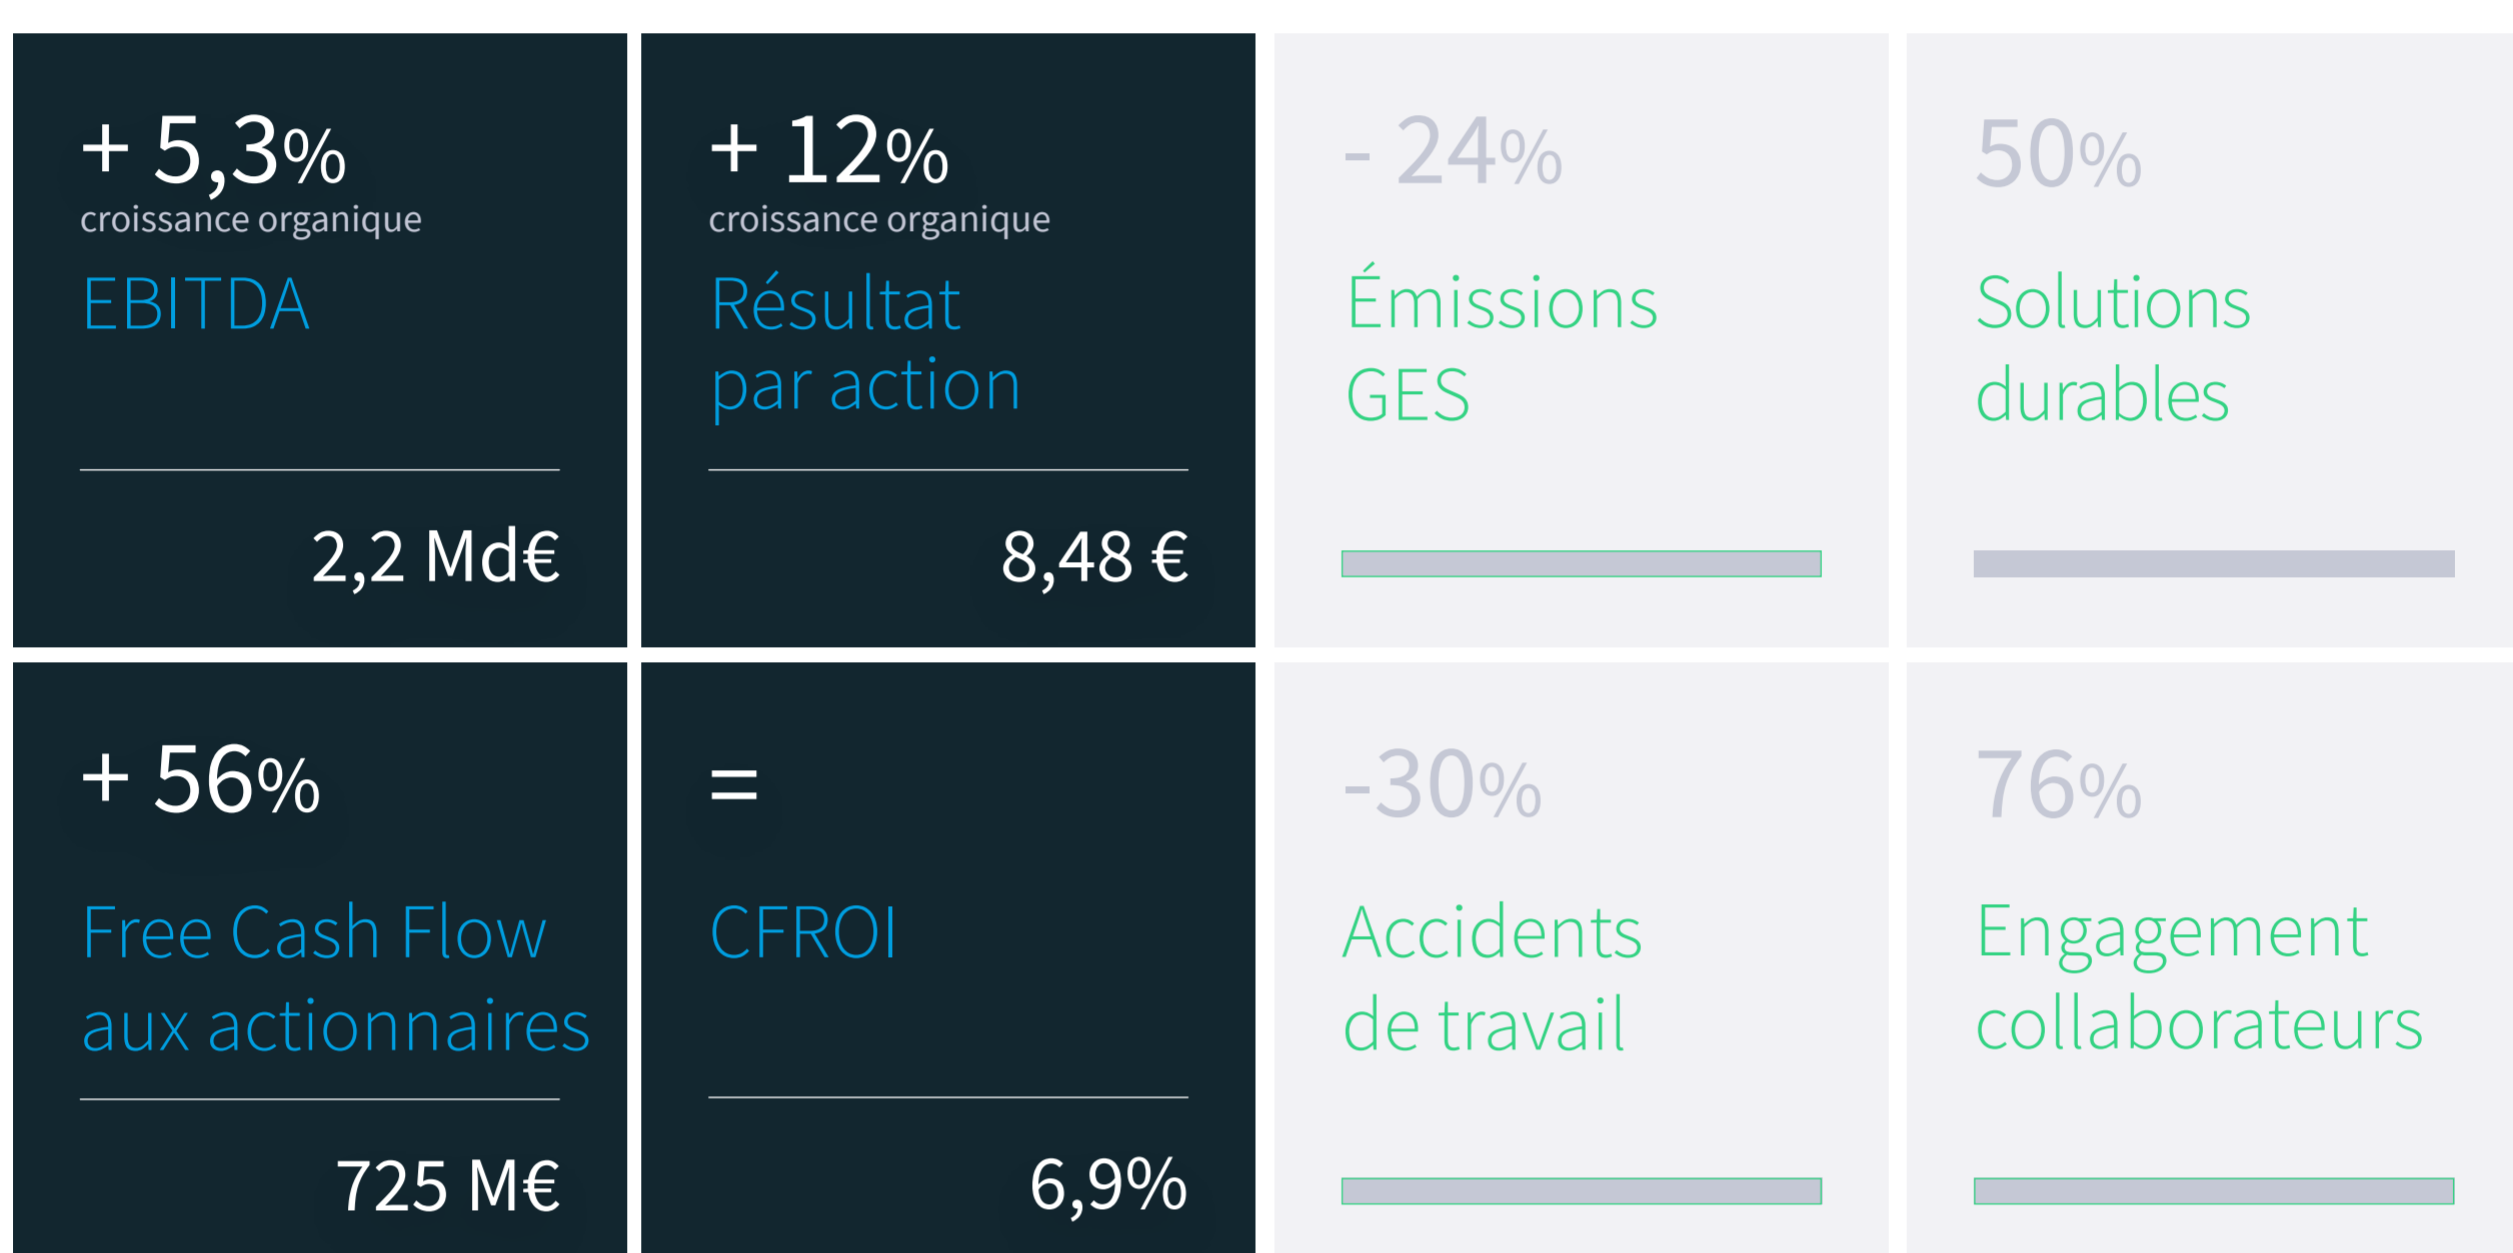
+ 5,3%
croissance organique
EBITDA

2,2 Md€

+ 12%
croissance organique
Résultat par action

8,48 €

- 24%
Émissions GES

50%
Solutions durables

+ 56%
Free Cash Flow aux actionnaires

725 M€

=
CFROI

6,9%

-30%
Accidents de travail

76%
Engagement collaborateurs